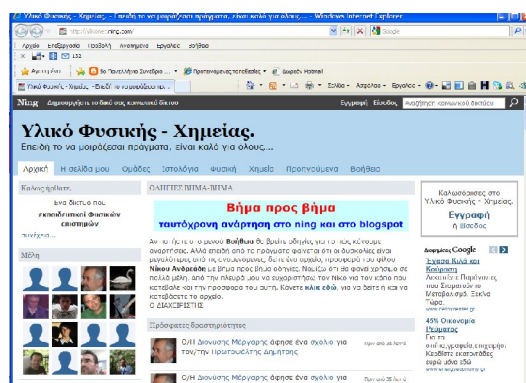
Υλικό Φυσικής - Χημείας : Επειδή το να μοιράζεσαι πράγματα, είναι καλό για όλους.... - Windows Internet Explorer

http://ylikonet.ning.com/

Google

Αρχείο Επεξεργασία Προβολή Αγαπημένα Εργαλεία Βοήθεια

Αγαπημένα

Προτεινόμενες τοποθεσίες

Δωρεάν Hotmail

Υλικό Φυσικής - Χημείας : Επειδή το να μοιράζεσαι πράγμ...

Σελίδα Ασφάλεια Εργαλεία

Ning Δημιουργήστε το δικό σας κοινωνικό δίκτυο

Εγγραφή Είσοδος Αναζήτηση: κοινωνικό δίκτυο

Υλικό Φυσικής - Χημείας.

Επειδή το να μοιράζεσαι πράγματα, είναι καλό για όλους....

Αρχική Η σελίδα μου Ομάδες Ιστολόγιο Φυσική Χημεία Προτεινόμενα Βοήθεια

Καλώς ήρθατε,

Ένα δίκτυο που εκπαιδευτικοί Φυσικών επιστημών

Μέλη

ΟΔΗΓΟΣ ΒΗΜΑ-ΒΗΜΑ

Βήμα προς βήμα

ταυτόχρονη ανάρτηση στο ning και στο blogspot

Αν και ήγετο ο χρόνος Βοήθεια θα βρείτε οδηγίες για το πώς κάποιος αναρτήσεις. Αλλά επειδή από τα πράγματα φαίνεται ότι οι δυσκολίες είναι μεγαλύτερες από τις αναμενόμενες, δείτε ένα αρχείο, προσφορά του φίλου Νίκου Ανδρεάδη, με βήμα προς βήμα οδηγίες. Νομίζω ότι θα φανεί χρήσιμο σε πολλά μέλη. Από την πλευρά μου να ευχαριστήσω τον Νίκο για τον κόπο του, κατέβαλε και την προσφορά του αυτή. Κάνετε κλικ εδώ, για να δείτε ή και να κατεβάσετε το αρχείο.
Ο ΔΙΑΧΕΙΡΙΣΤΗΣ

Πρόσφατες δραστηριότητες

Ο/Η Διονύσης Μάργαρης άφησε ένα σχόλιο για τον/την Πρωτοψάλτης Δημήτρης

Ο/Η Διονύσης Μάργαρης άφησε ένα σχόλιο για

Καλωσόρισες στο Υλικό Φυσικής - Χημείας.

Εγγραφή
ή Είσοδος

Google

Έχετε Κλά και Κάσματα
Ακολουθεί Περίληψη ... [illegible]

45% Οικονομία Ρεύματος
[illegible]